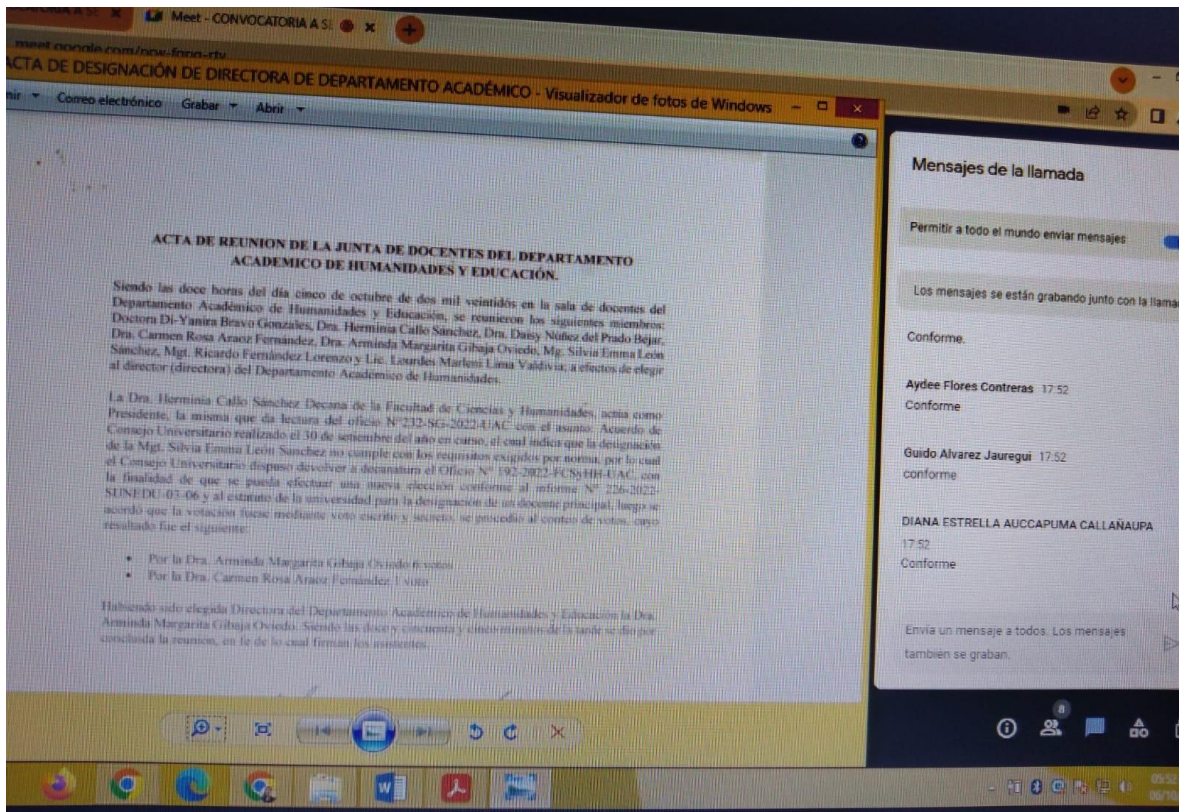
Meet - CONVOCATORIA A SE
meet.google.com/
ACTA DE DESIGNACIÓN DE DIRECTORA DE DEPARTAMENTO ACADÉMICO - Visualizador de fotos de Windows
Correo electrónico Grabar Abrir

ACTA DE REUNION DE LA JUNTA DE DOCENTES DEL DEPARTAMENTO ACADEMICO DE HUMANIDADES Y EDUCACIÓN.

Siendo las doce horas del día cinco de octubre de dos mil veintidós en la sala de docentes del Departamento Académico de Humanidades y Educación, se reunieron los siguientes miembros: Doctora Di-Yanira Bravo Gonzales, Dra. Herminia Callo Sánchez, Dra. Daisy Núñez del Prado Béjar, Dra. Carmen Rosa Araoz Fernández, Dra. Arminda Margarita Gibaja Oviedo, Mg. Silvia Emma León Sánchez, Mgt. Ricardo Fernández Lorenzo y Lic. Lourdes Marleni Lima Valdivia; a efectos de elegir al director (directora) del Departamento Académico de Humanidades.

La Dra. Herminia Callo Sánchez Decana de la Facultad de Ciencias y Humanidades, actúa como Presidente, la misma que da lectura del oficio N°232-SG-2022-UAC con el asunto: Acuerdo de Consejo Universitario realizado el 30 de setiembre del año en curso, el cual indica que la designación de la Mgt. Silvia Emma León Sanchez no cumple con los requisitos exigidos por norma, por lo cual el Consejo Universitario dispuso devolver a decanatura el Oficio N° 192-2022-FCSyHH-UAC con la finalidad de que se pueda efectuar una nueva elección conforme al informe N° 226-2022-SUNEDU-03-06 y al estatuto de la universidad para la designación de un docente principal, luego se acordó que la votación fuese mediante voto escrito y secreto, se procedió al conteo de votos, cuyo resultado fue el siguiente:

• Por la Dra. Arminda Margarita Gibaja Oviedo 6 votos
• Por la Dra. Carmen Rosa Araoz Fernández 1 voto

Habiendo sido elegida Directora del Departamento Académico de Humanidades y Educación la Dra. Arminda Margarita Gibaja Oviedo. Siendo las doce y cincuenta y cinco minutos de la tarde se dio por concluida la reunion, en fe de lo cual firman los asistentes.

Mensajes de la llamada
Permitir a todo el mundo enviar mensajes
Los mensajes se están grabando junto con la llama
Conforme.
Aydee Flores Contreras 17:52
Conforme
Guido Alvarez Jauregui 17:52
conforme
DIANA ESTRELLA AUCCAPUMA CALLAÑAUPA
17:52
Conforme
Envía un mensaje a todos. Los mensajes también se graban.
8
05:52
06/10